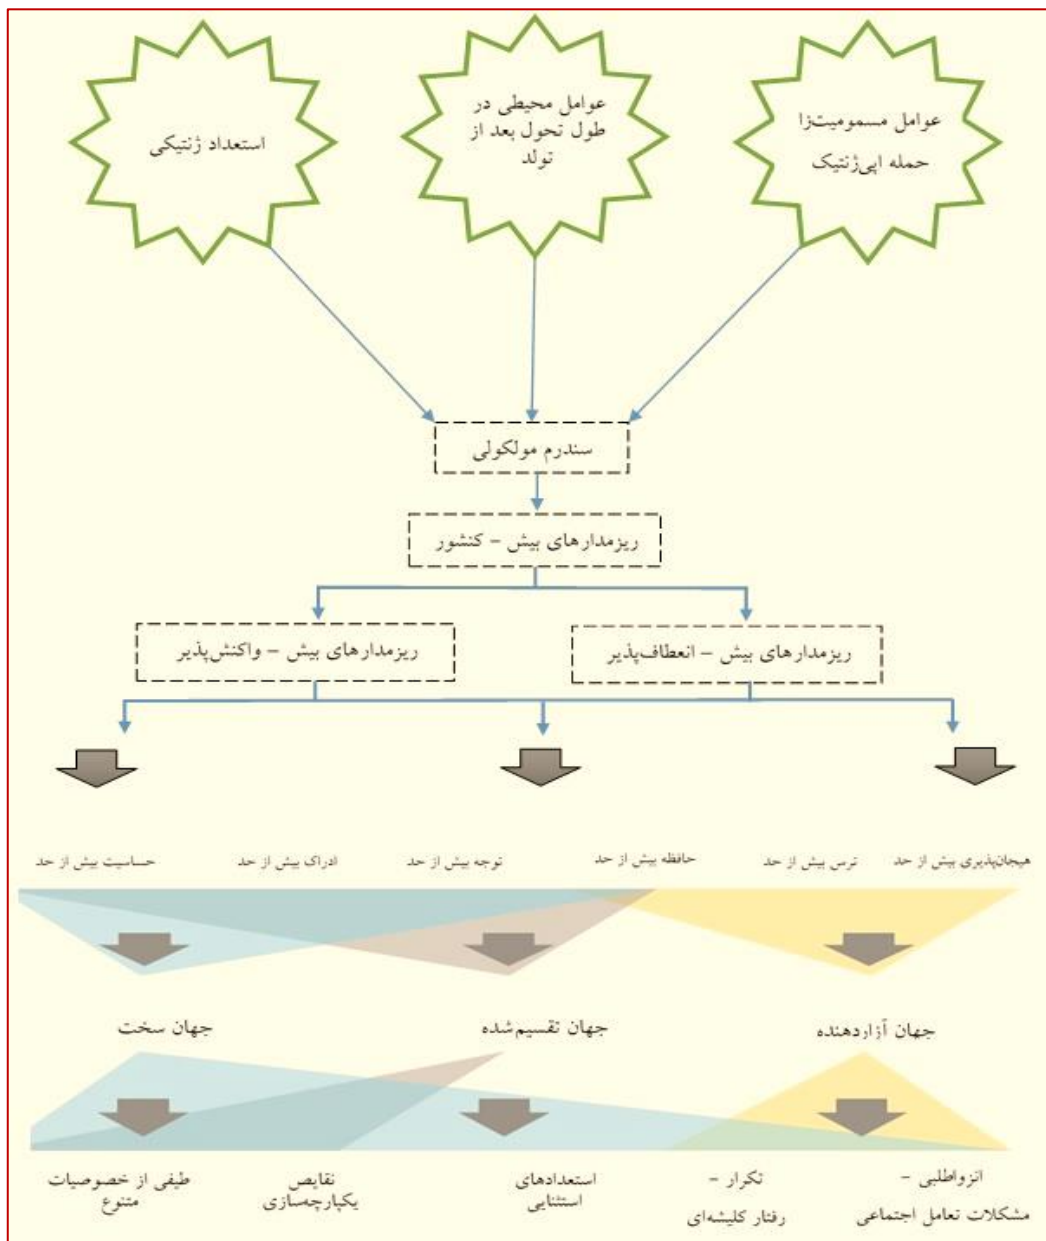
عوامل مسمومیت‌زا حمله اپی‌ژنتیک

عوامل محیطی در طول تحول بعد از تولد

استعداد ژنتیکی

سندرم مولکولی

ریزمدارهای بیش – کنشور

ریزمدارهای بیش – انعطاف‌پذیر

ریزمدارهای بیش – واکنش‌پذیر

هیجان‌پذیری بیش از حد

ترس بیش از حد

حافظه بیش از حد

توجه بیش از حد

ادراک بیش از حد

حساسیت بیش از حد

جهان آزاردهنده

جهان تقسیم‌شده

جهان سخت

انزواطلبی – مشکلات تعامل اجتماعی

تکرار – رفتار کلیشه‌ای

استعدادهای استثنایی

نقایص یکپارچه‌سازی

طیفی از خصوصیات متنوع